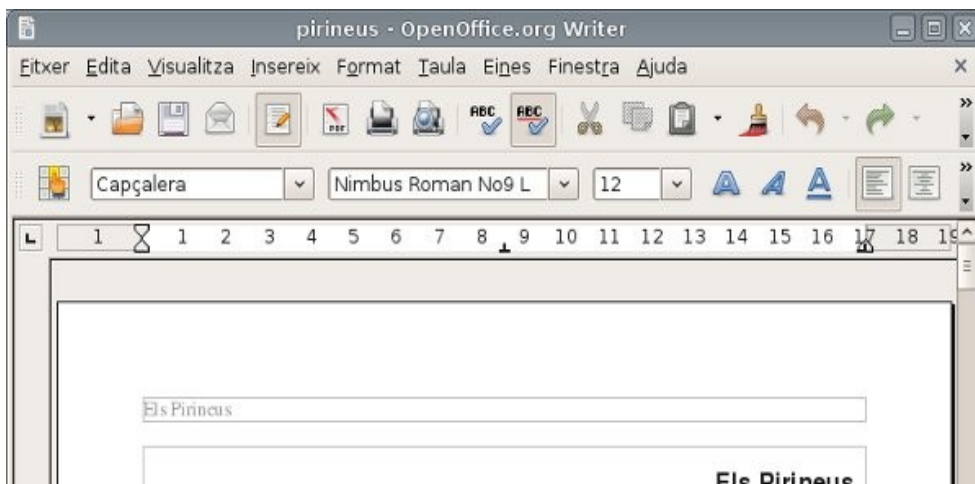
pirineus - OpenOffice.org Writer

Fitxer Edita Visualitza Insereix Format Taula Eines Finestra Ajuda

Capçalera Nimbus Roman No9 L 12

1 1 2 3 4 5 6 7 8 9 10 11 12 13 14 15 16 17 18 19

Els Pirineus

Els Pirineus